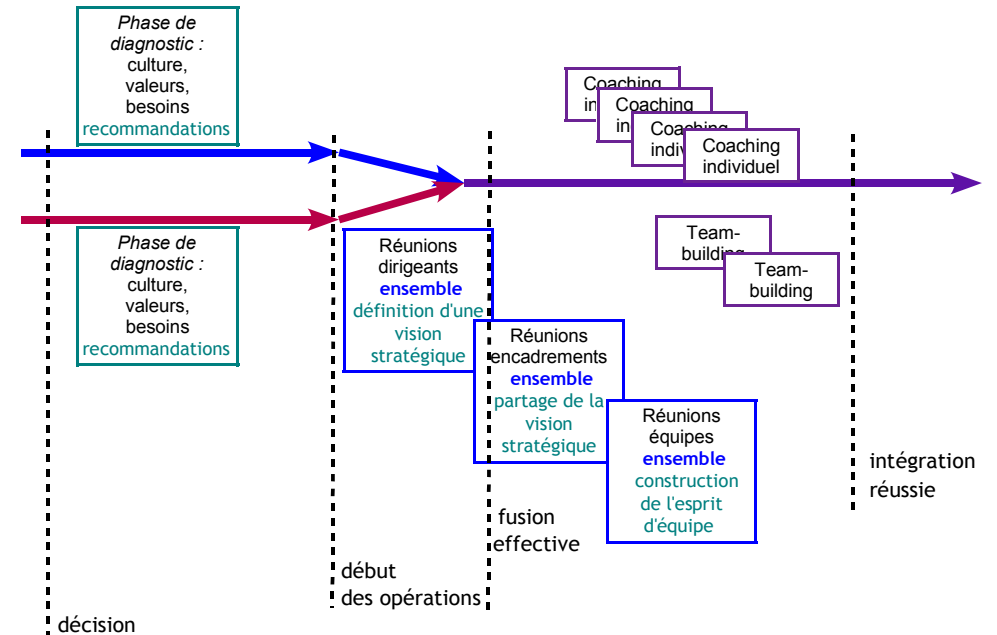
Phase de diagnostic :
culture,
valeurs,
besoins
recommandations

Coaching
in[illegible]

Coaching
in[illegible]

Coaching
indiv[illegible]

Coaching
individuel

Phase de diagnostic :
culture,
valeurs,
besoins
recommandations

Réunions dirigeants
ensemble
définition d'une vision stratégique

Team-
buildin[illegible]

Team-
building

Réunions encadrements
ensemble
partage de la vision stratégique

Réunions équipes
ensemble
construction de l'esprit d'équipe

intégration réussie

fusion effective

début des opérations

décision